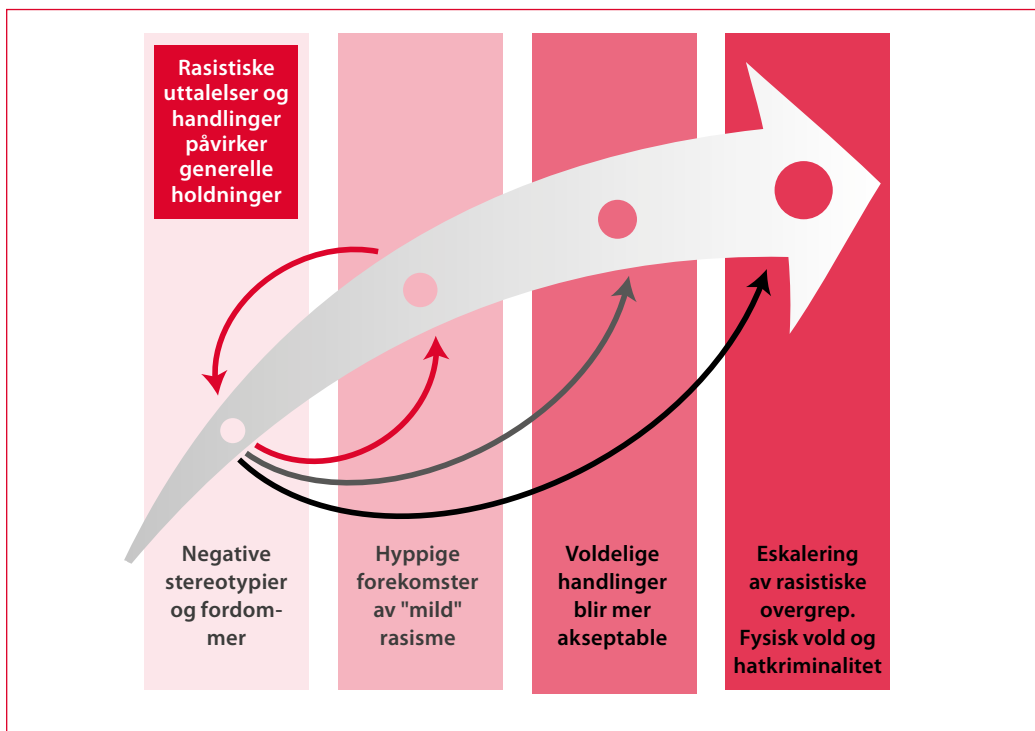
Rasistiske uttalelser og handlinger påvirker generelle holdninger

Negative stereotypier og fordommer

Hyppige forekomster av "mild" rasisme

Voldelige handlinger blir mer akseptable

Eskalering av rasistiske overgrep. Fysisk vold og hatkriminalitet